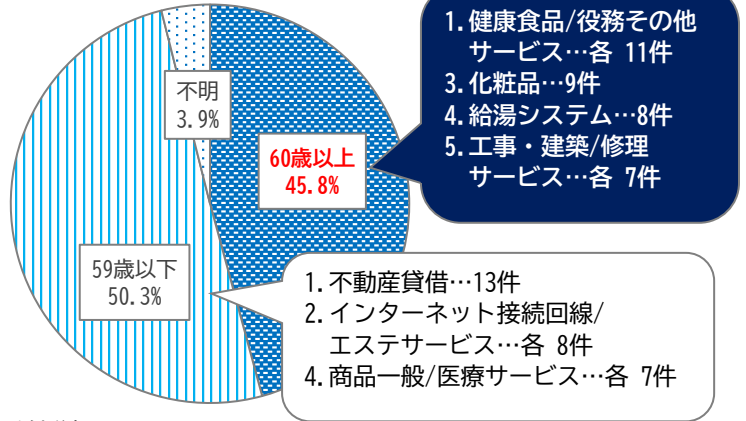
不明
3.9%

60歳以上
45.8%

1. 健康食品/役務その他サービス…各 11件
3. 化粧品…9件
4. 給湯システム…8件
5. 工事・建築/修理サービス…各 7件

59歳以下
50.3%

1. 不動産貸借…13件
2. インターネット接続回線/エステサービス…各 8件
4. 商品一般/医療サービス…各 7件